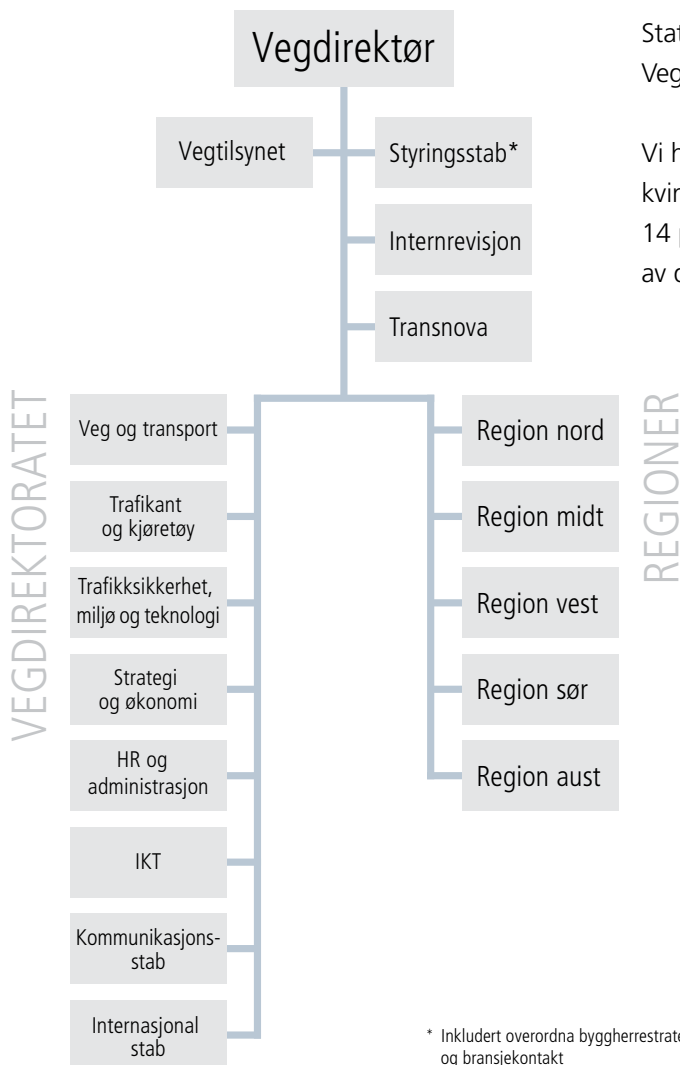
Vegdirektør

Vegtilsynet

Styringsstab*

Internrevisjon

Transnova

VEGDIREKTORATET

Veg og transport

Trafikant og kjøretøy

Trafikksikkerhet, miljø og teknologi

Strategi og økonomi

HR og administrasjon

IKT

Kommunikasjonsstab

Internasjonal stab

REGIONER

Region nord

Region midt

Region vest

Region sør

Region aust

Sta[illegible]
Veg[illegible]

Vi h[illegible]
kvin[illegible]
14 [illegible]
av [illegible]

* Inkludert overordna byggherrestrat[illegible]
og bransjekontakt